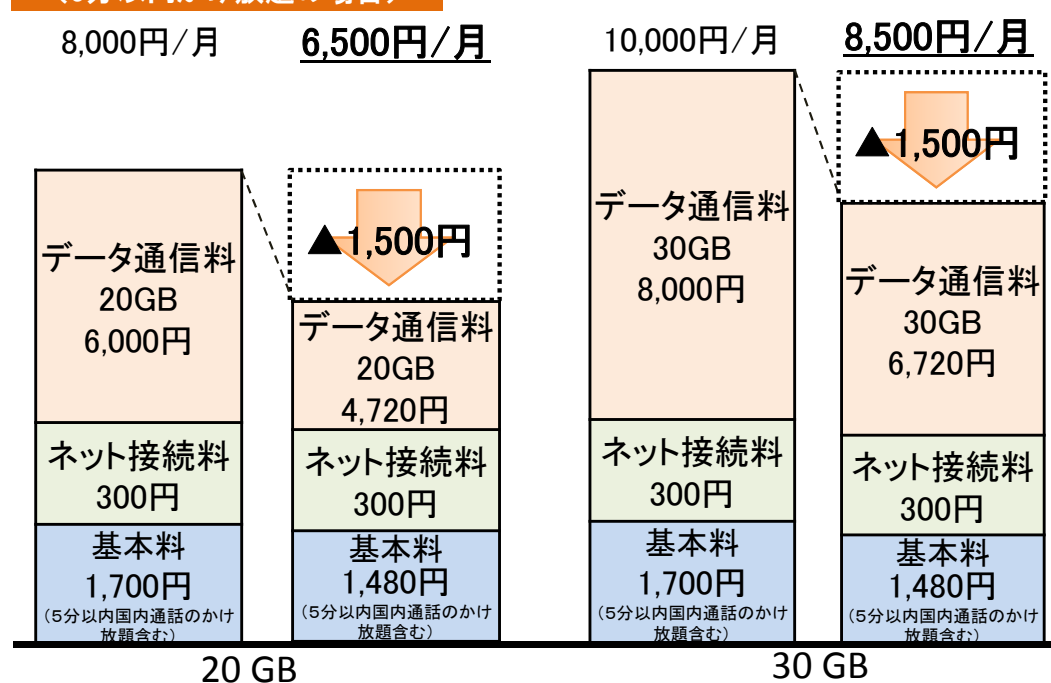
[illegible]

8,000円／月

6,500円／月

10,000円／月

8,500円／月

データ通信料
20GB
6,000円

ネット接続料
300円

基本料
1,700円
（5分以内国内通話のかけ放題含む）

▲1,500円

データ通信料
20GB
4,720円

ネット接続料
300円

基本料
1,480円
（5分以内国内通話のかけ放題含む）

データ通信料
30GB
8,000円

ネット接続料
300円

基本料
1,700円
（5分以内国内通話のかけ放題含む）

▲1,500円

データ通信料
30GB
6,720円

ネット接続料
300円

基本料
1,480円
（5分以内国内通話のかけ放題含む）

20 GB

30 GB